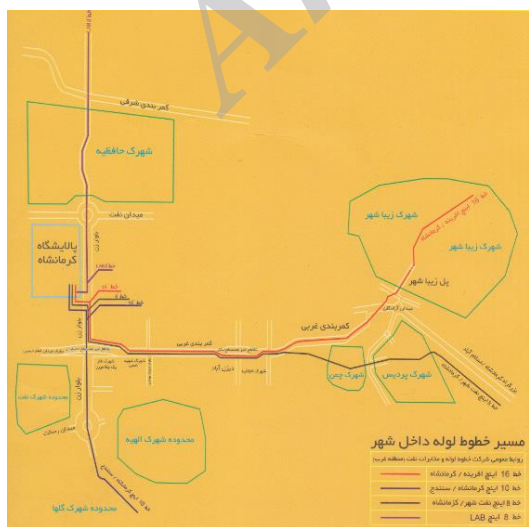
کمربندی شرقی

شهرک حافظیه

میدان نفت

پالایشگاه کرمانشاه

پل زیبا شهر

شهرک زیبا شهر

شهرک زیبا شهر

کمربندی غربی

کمربندی غربی

شهرک چمن

شهرک پردیس

محدوده شهرک نفت

محدوده شهرک الهیه

محدوده شهرک گلها

مسیر خطوط لوله داخل شهر

روابط عمومی شرکت خطوط لوله و مخابرات نفت (منطقه غرب)

خط 16 اینچ اهواز / کرمانشاه

خط 10 اینچ کرمانشاه / سنندج

خط 8 اینچ نفت شهر / کرمانشاه

خط 8 اینچ LAB